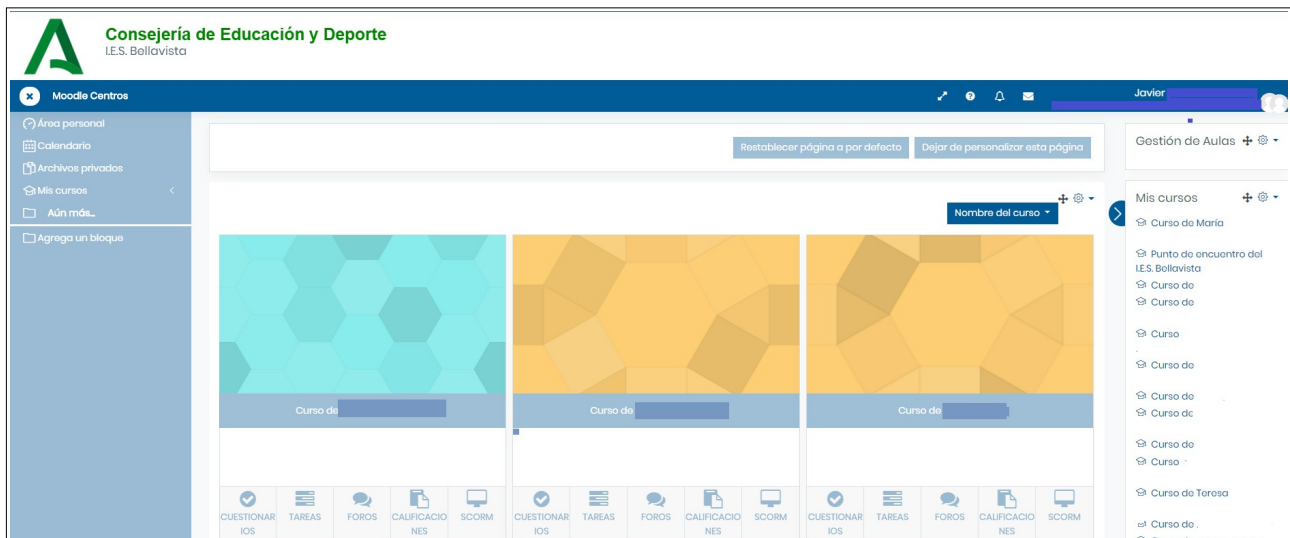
Consejería de Educación y Deporte
I.E.S. Bollavista

Moodle Centros

Javier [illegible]

Área personal
Calendario
Archivos privados
Mis cursos
Aún más...
Agrega un bloque

Restablecer página a por defecto
Dejar de personalizar esta página

Nombre del curso

Curso de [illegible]
CUESTIONARIOS
TAREAS
FOROS
CALIFICACIONES
SCORM

Curso de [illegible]
CUESTIONARIOS
TAREAS
FOROS
CALIFICACIONES
SCORM

Curso de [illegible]
CUESTIONARIOS
TAREAS
FOROS
CALIFICACIONES
SCORM

Gestión de Aulas

Mis cursos
Curso de María
Punto de encuentro del I.E.S. Bollavista
Curso de
Curso de
Curso
Curso de
Curso de
Curso de
Curso de
Curso
Curso de Teresa
Curso de